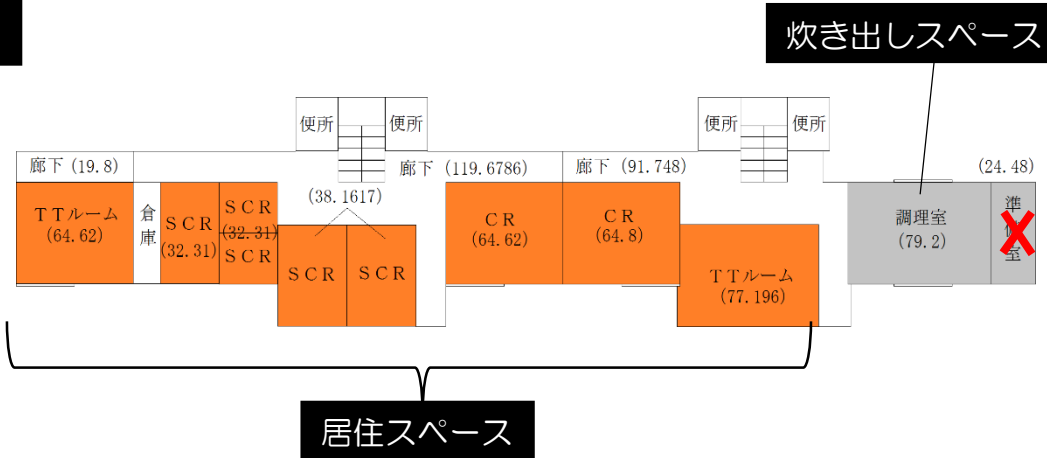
炊き出しスペース

便所 便所 便所 便所

廊下 (19.8)

廊下 (119.6786)

廊下 (91.748)

(24.48)

TTルーム (64.62)

倉庫

SCR (32.31)

SCR (32.31)

SCR

(38.1617)

SCR

SCR

CR (64.62)

CR (64.8)

TTルーム (77.196)

調理室 (79.2)

準備室

居住スペース